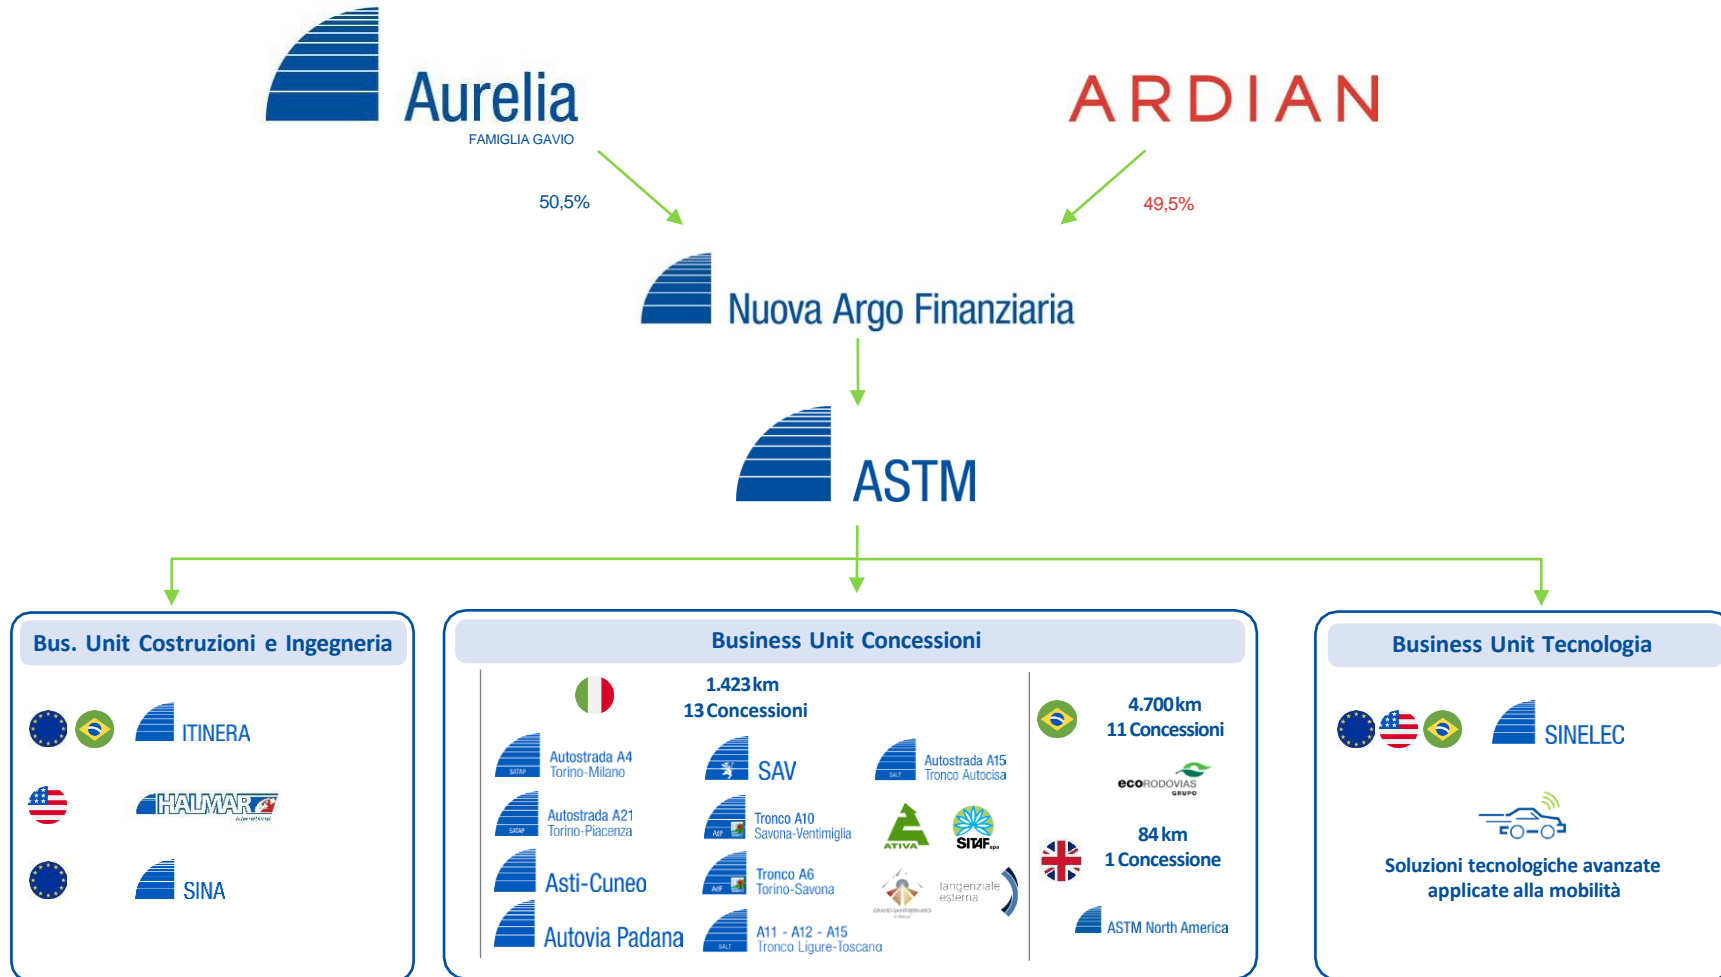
Aurelia
FAMIGLIA GAVIO

ARDIAN

50,5%

49,5%

Nuova Argo Finanziaria

ASTM

Bus. Unit Costruzioni e Ingegneria

ITINERA

HALMAR

SINA

Business Unit Concessioni

1.423 km
13 Concessioni

SATAP Autostrada A4 Torino-Milano

SAV

SALT Autostrada A15 Tronco Autocisa

SATAP Autostrada A21 Torino-Piacenza

ADF Tronco A10 Savona-Ventimiglia

ATIVA

SITAF spa

Asti-Cuneo

ADF Tronco A6 Torino-Savona

tangenziale esterna

Autovia Padana

SALT A11 - A12 - A15 Tronco Ligure-Toscano

4.700 km
11 Concessioni

ecoRODOVIAS GRUPO

84 km
1 Concessione

ASTM North America

Business Unit Tecnologia

SINELEC

Soluzioni tecnologiche avanzate applicate alla mobilità